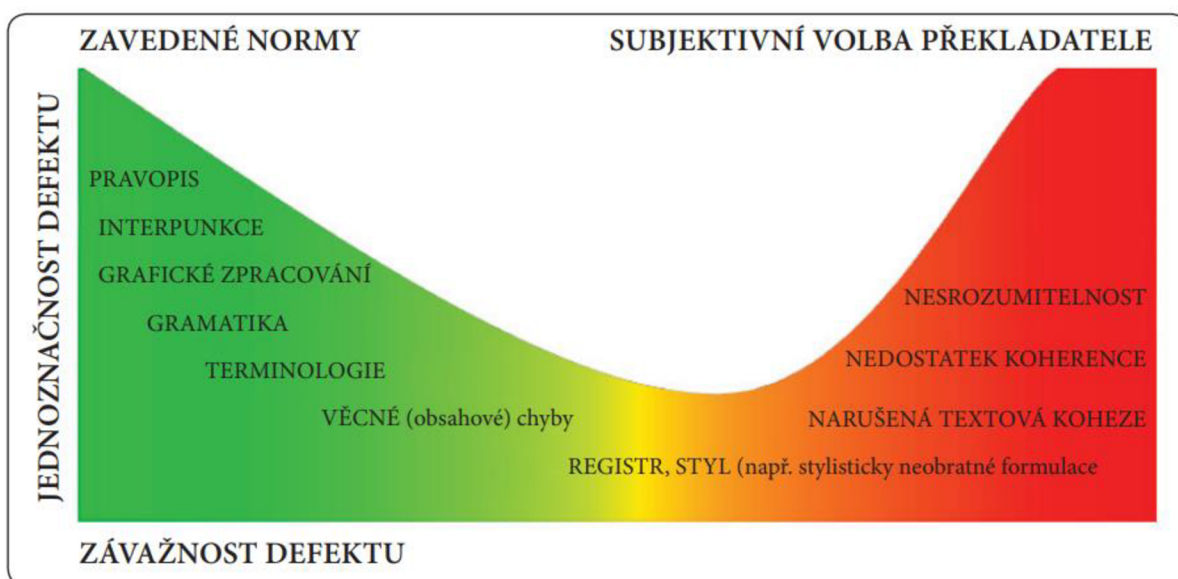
ZAVEDENÉ NORMY

SUBJEKTIVNÍ VOLBA PŘEKLADATELE

JEDNOZNAČNOST DEFEKTU

PRAVOPIS

INTERPUNKCE

GRAFICKÉ ZPRACOVÁNÍ

GRAMATIKA

TERMINOLOGIE

VĚCNÉ (obsahové) chyby

REGISTR, STYL (např. stylisticky neobratné formulace

NESROZUMITELNOST

NEDOSTATEK KOHERENCE

NARUŠENÁ TEXTOVÁ KOHEZE

ZÁVAŽNOST DEFEKTU